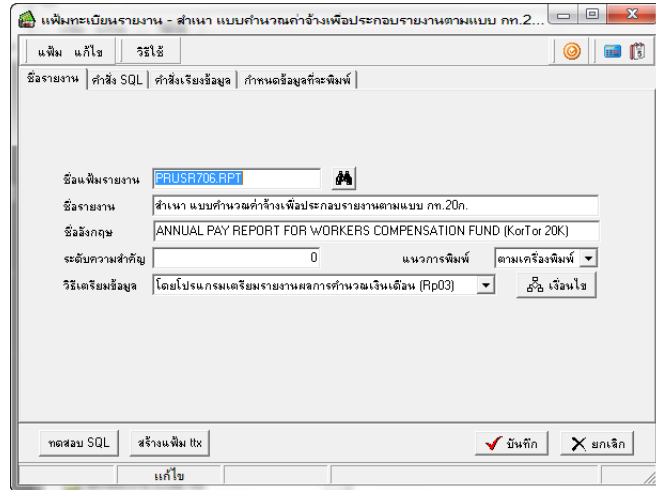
แฟ้มทะเบียนรายงาน - สำเนา แบบคำนวณค่าจ้างเพื่อประกอบรายงานตามแบบ กท.2...

แฟ้ม แก้ไข วิธีใช้

ชื่อรายงาน | คำสั่ง SQL | คำสั่งเรียงข้อมูล | กำหนดข้อมูลที่จะพิมพ์

ชื่อแฟ้มรายงาน PRUSR706.RPT

ชื่อรายงาน สำเนา แบบคำนวณค่าจ้างเพื่อประกอบรายงานตามแบบ กท.20ก.

ชื่ออังกฤษ ANNUAL PAY REPORT FOR WORKERS COMPENSATION FUND (KorTor 20K)

ระดับความสำคัญ 0

แนวการพิมพ์ ตามเครื่องพิมพ์

วิธีเตรียมข้อมูล โดยโปรแกรมเตรียมรายงานผลการคำนวณเงินเดือน (Rp03)

เงื่อนไข

ทดสอบ SQL

สร้างแฟ้ม ttx

บันทึก

ยกเลิก

แก้ไข